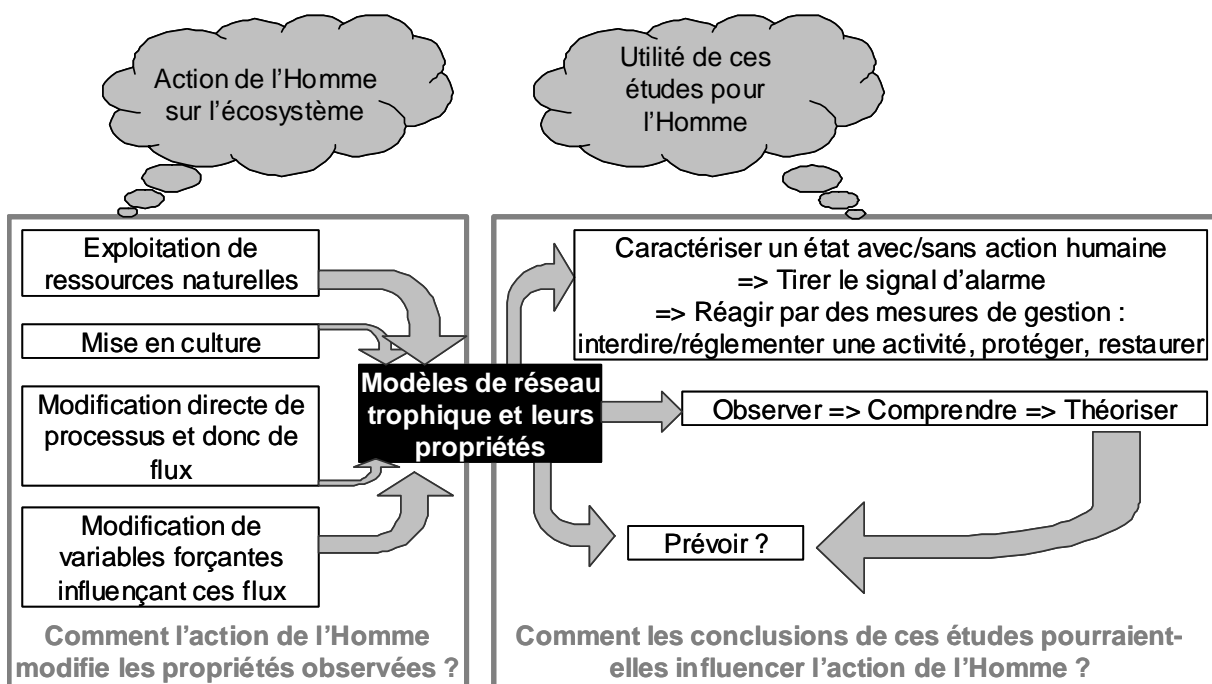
Action de l'Homme sur l'écosystème

Utilité de ces études pour l'Homme

Exploitation de ressources naturelles

Mise en culture

Modification directe de processus et donc de flux

Modification de variables forçantes influençant ces flux

Modèles de réseau trophique et leurs propriétés

Caractériser un état avec/sans action humaine
=> Tirer le signal d'alarme
=> Réagir par des mesures de gestion :
interdire/réglementer une activité, protéger, restaurer

Observer => Comprendre => Théoriser

Prévoir ?

Comment l'action de l'Homme modifie les propriétés observées ?

Comment les conclusions de ces études pourraient-elles influencer l'action de l'Homme ?